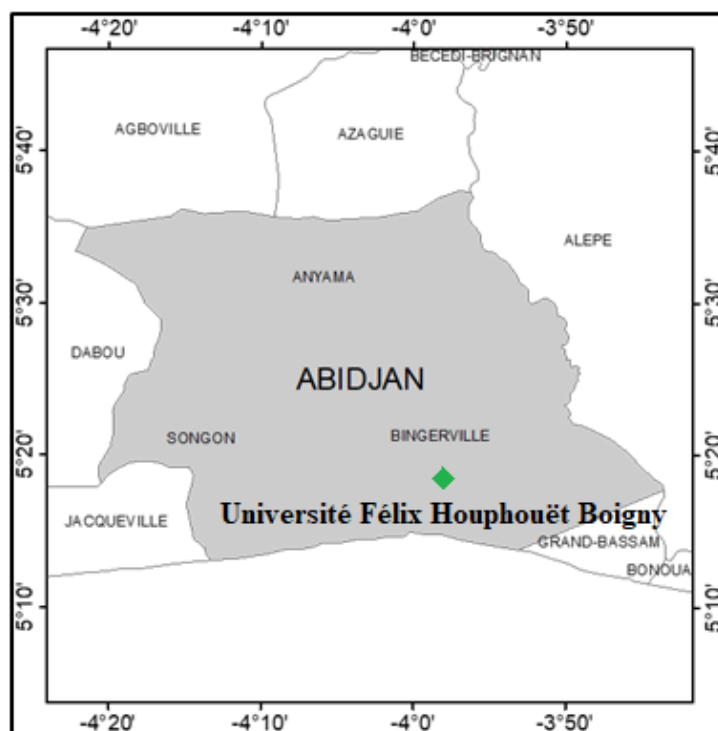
-4°20' -4°10' -4°0' -3°50'

BECEDI-BRIGNAN

AGBOVILLE

AZAGUIE

ALEPE

ANYAMA

DABOU

ABIDJAN

SONGON

BINGERVILLE

Université Félix Houphouët Boigny

JACQUEVILLE

GRAND-BASSAM

BONOUA

5°40' 5°30' 5°20' 5°10'

5°40' 5°30' 5°20' 5°10'

-4°20' -4°10' -4°0' -3°50'